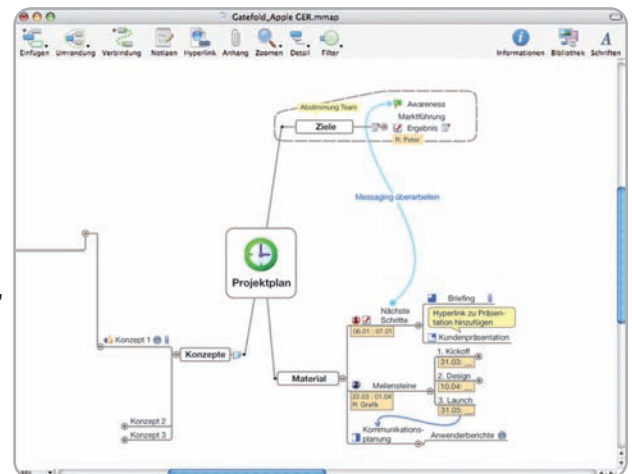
Gatefold_Apple GER.mmap

Einfügen Umrandung Verbindung Notizen Hyperlink Anhang Zoomen Detail Filter

Informationen Bibliothek Schriften

Abstimmung Team

Awareness

Marktführung

Ergebnis

R. Peter

Ziele

Messaging überarbeiten

Projektplan

Konzept 1

Konzepte

Konzept 2

Konzept 3

Nächste Schritte

06.01 : 07.01

Briefing

Hyperlink zu Präsentation hinzufügen

Kundenpräsentation

Material

Meilensteine

22.03 : 01.04

R. Grafik

1. Kickoff

31.03:

2. Design

10.04:

3. Launch

31.05:

Kommunikationsplanung

Anwenderberichte